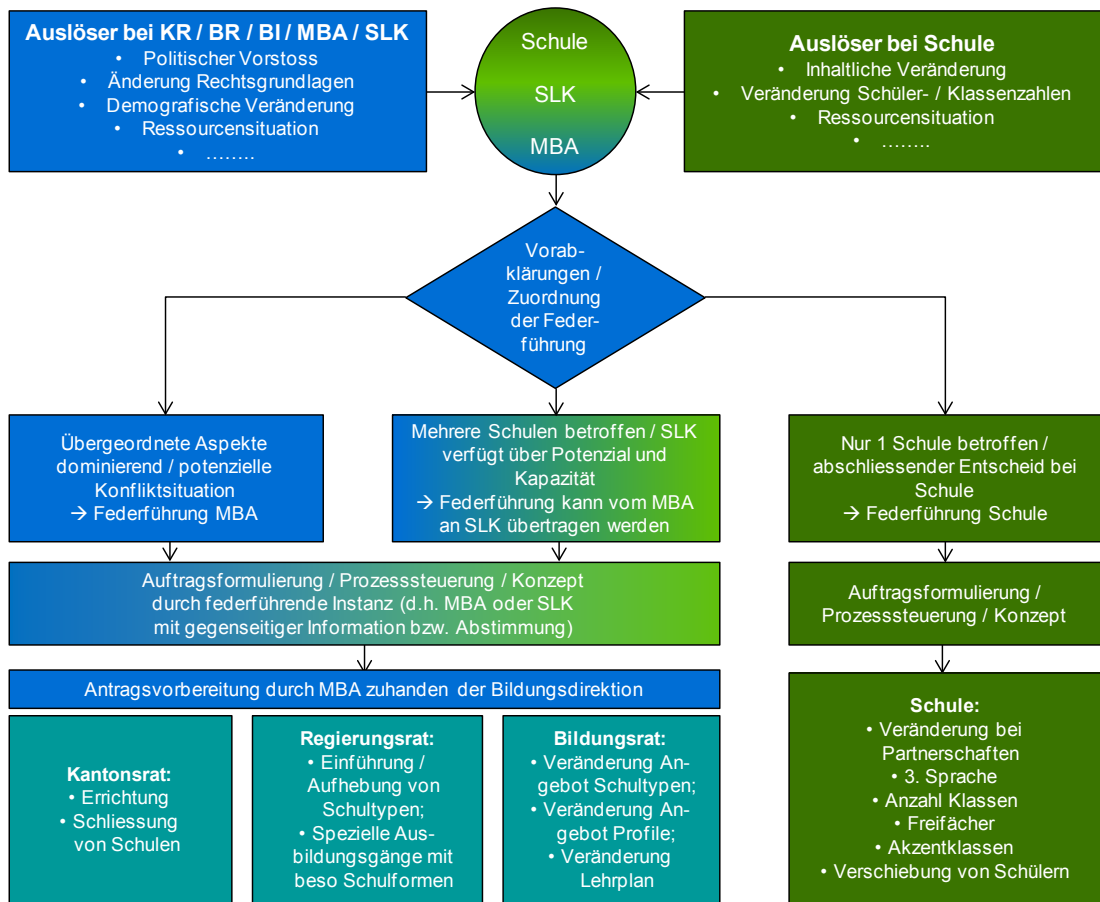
Auslöser bei KR / BR / BI / MBA / SLK
• Politischer Vorstoss
• Änderung Rechtsgrundlagen
• Demografische Veränderung
• Ressourcensituation
• ……..

Schule
SLK
MBA

Auslöser bei Schule
• Inhaltliche Veränderung
• Veränderung Schüler- / Klassenzahlen
• Ressourcensituation
• ……..

Vorabklärungen / Zuordnung der Federführung

Übergeordnete Aspekte dominierend / potenzielle Konfliktsituation
→ Federführung MBA

Mehrere Schulen betroffen / SLK verfügt über Potenzial und Kapazität
→ Federführung kann vom MBA an SLK übertragen werden

Nur 1 Schule betroffen / abschliessender Entscheid bei Schule
→ Federführung Schule

Auftragsformulierung / Prozesssteuerung / Konzept durch federführende Instanz (d.h. MBA oder SLK mit gegenseitiger Information bzw. Abstimmung)

Auftragsformulierung / Prozesssteuerung / Konzept

Antragsvorbereitung durch MBA zuhanden der Bildungsdirektion

Kantonsrat:
• Errichtung
• Schliessung von Schulen

Regierungsrat:
• Einführung / Aufhebung von Schultypen;
• Spezielle Ausbildungsgänge mit beso Schulformen

Bildungsrat:
• Veränderung Angebot Schultypen;
• Veränderung Angebot Profile;
• Veränderung Lehrplan

Schule:
• Veränderung bei Partnerschaften
• 3. Sprache
• Anzahl Klassen
• Freifächer
• Akzentklassen
• Verschiebung von Schülern